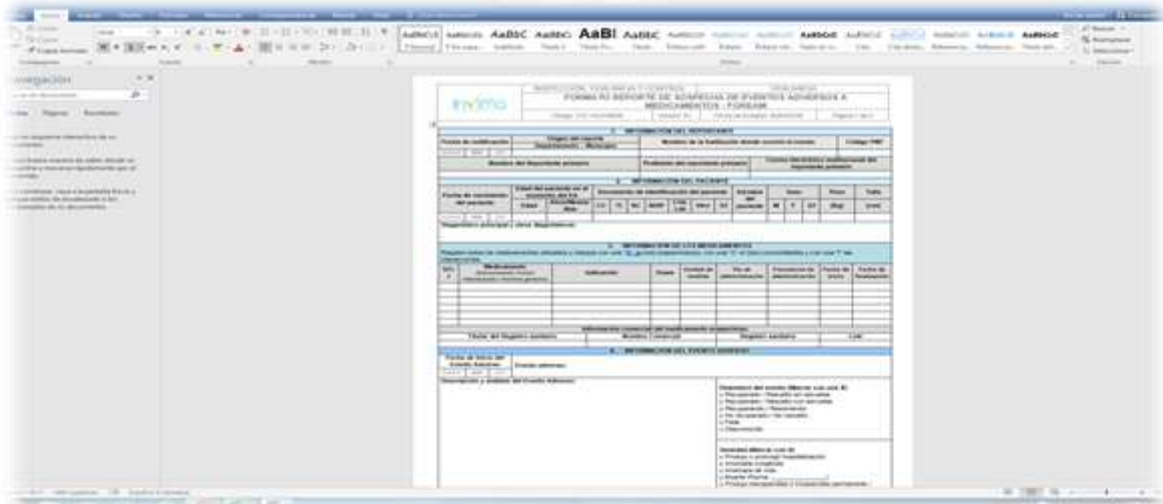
Navegación

Títulos Páginas Resultados

invima

FORMATO REPORTE DE SOSPECHA DE EVENTOS ADVERSOS A MEDICAMENTOS - FOREAM

1. INFORMACIÓN DEL REPORTANTE

Fecha de notificación

Origen del reporte Departamento - Municipio

Nombre de la Institución donde ocurrió el evento

Código PNF

Nombre del Reportante primario

Profesión del reportante primario

Correo Electrónico institucional del reportante primario

2. INFORMACIÓN DEL PACIENTE

Fecha de nacimiento del paciente

Edad

Peso

Talla

Diagnóstico principal y otros diagnósticos:

3. INFORMACIÓN DE LOS MEDICAMENTOS

Medicamento

Indicación

Dosis

Frecuencia de administración

Fecha de inicio

Fecha de finalización

Información comercial del medicamento sospechoso

Titular del Registro sanitario

Nombre Comercial

Registro sanitario

Lote

4. INFORMACIÓN DEL EVENTO ADVERSO

Fecha de inicio del Evento Adverso

Evento adverso:

Descripción y análisis del Evento Adverso:

Desenlace del evento (Marcar con una X)

Seriedad (Marcar con X)

Muerte Fecha